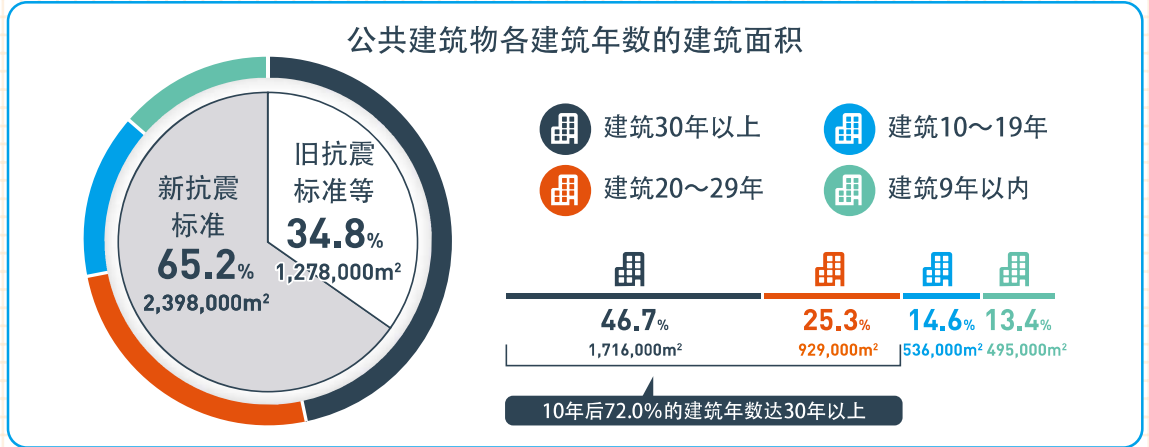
公共建筑物各建筑年数的建筑面积

新抗震标准
65.2%
2,398,000m²

旧抗震标准等
34.8%
1,278,000m²

建筑30年以上
建筑10～19年
建筑20～29年
建筑9年以内

46.7%
1,716,000m²

25.3%
929,000m²

14.6%
536,000m²

13.4%
495,000m²

10年后72.0%的建筑年数达30年以上